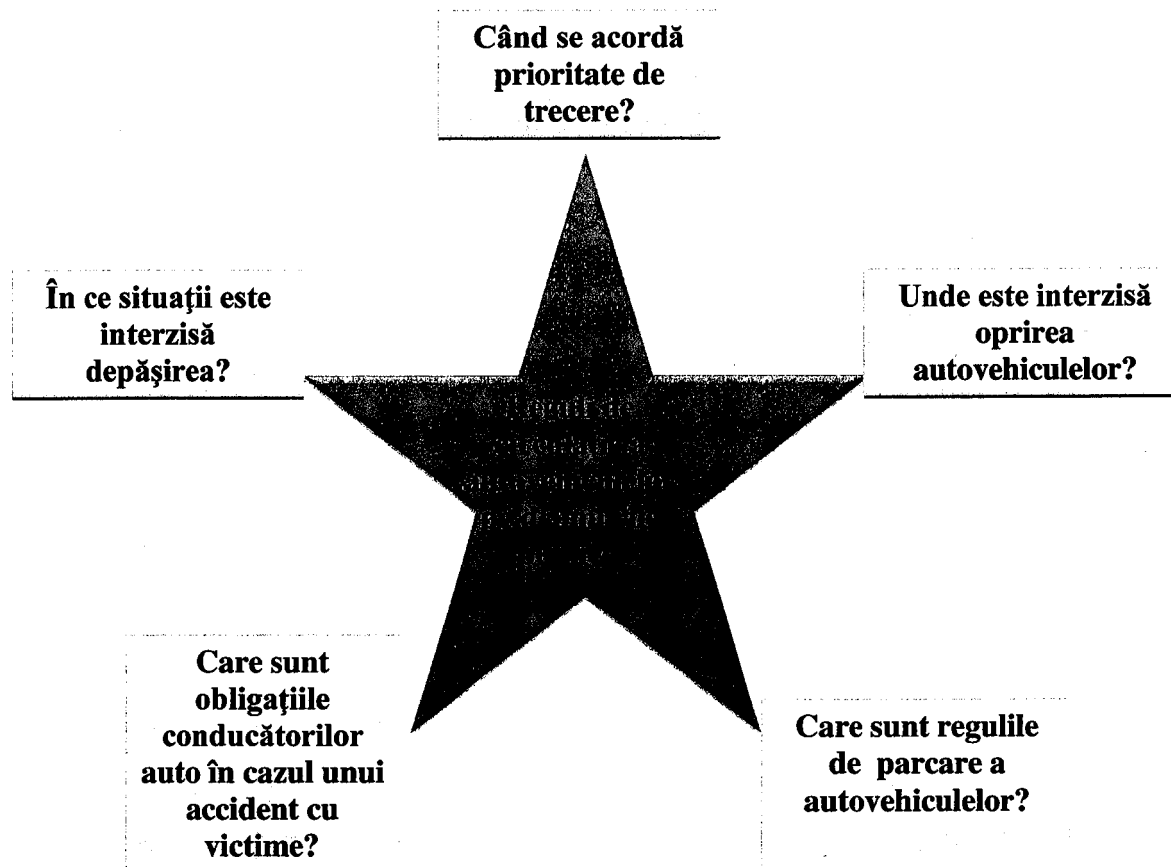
Când se acordă prioritate de trecere?

În ce situații este interzisă depășirea?

Unde este interzisă oprirea autovehiculelor?

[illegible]

Care sunt obligațiile conducătorilor auto în cazul unui accident cu victime?

Care sunt regulile de parcare a autovehiculelor?